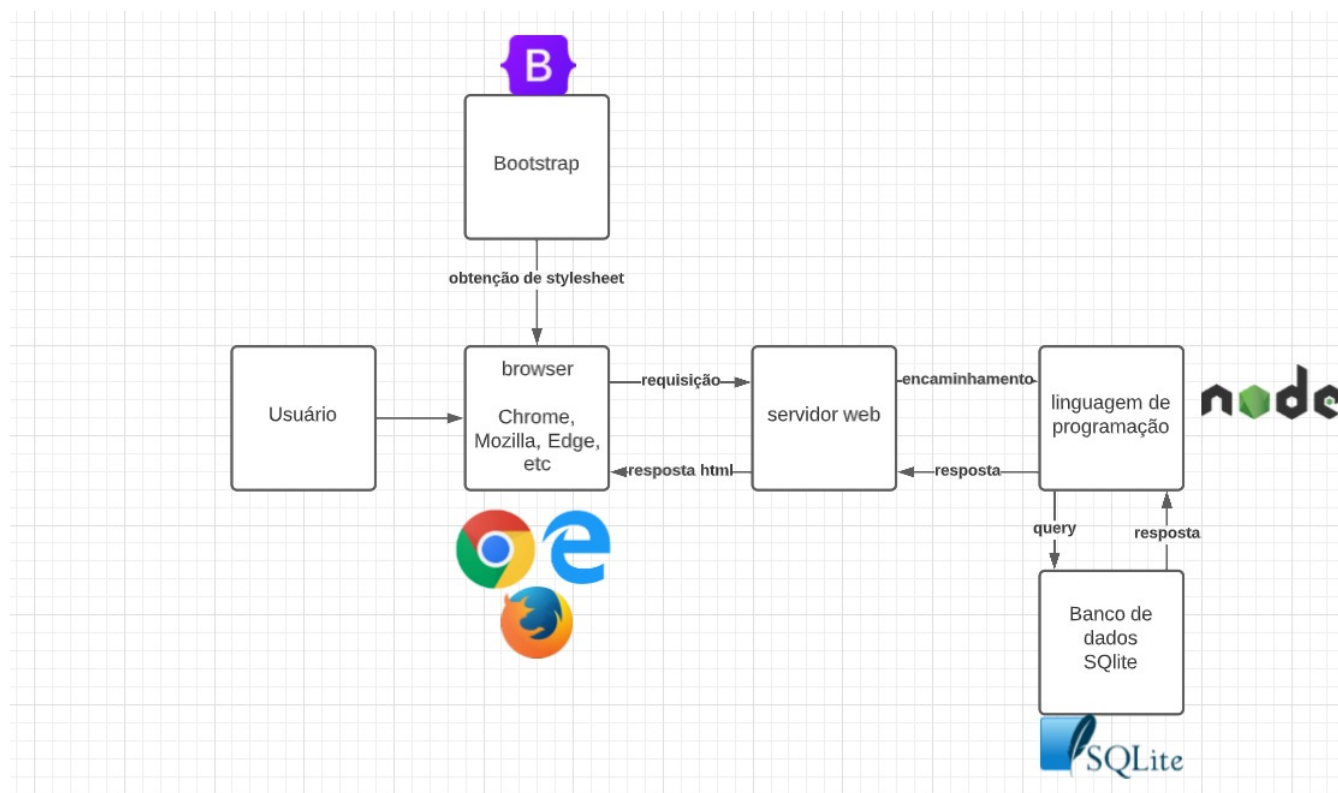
B

Bootstrap

obtenção de stylesheet

Usuário

browser

Chrome, Mozilla, Edge, etc

requisição

resposta html

servidor web

encaminhamento

resposta

linguagem de programação

node

query

resposta

Banco de dados SQlite

SQLite